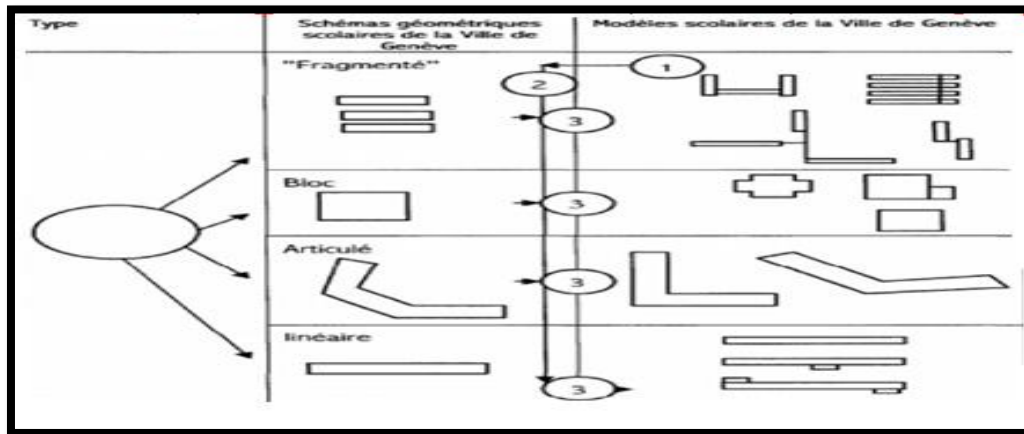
| Type | Schémas géométriques scolaires de la Ville de Genève | Modèles scolaires de la Ville de Genève |
|---|---|---|
| | "Fragmenté" | |
| | Bloc | |
| | Articulé | |
| | linéaire | |

1

2

3

3

3

3